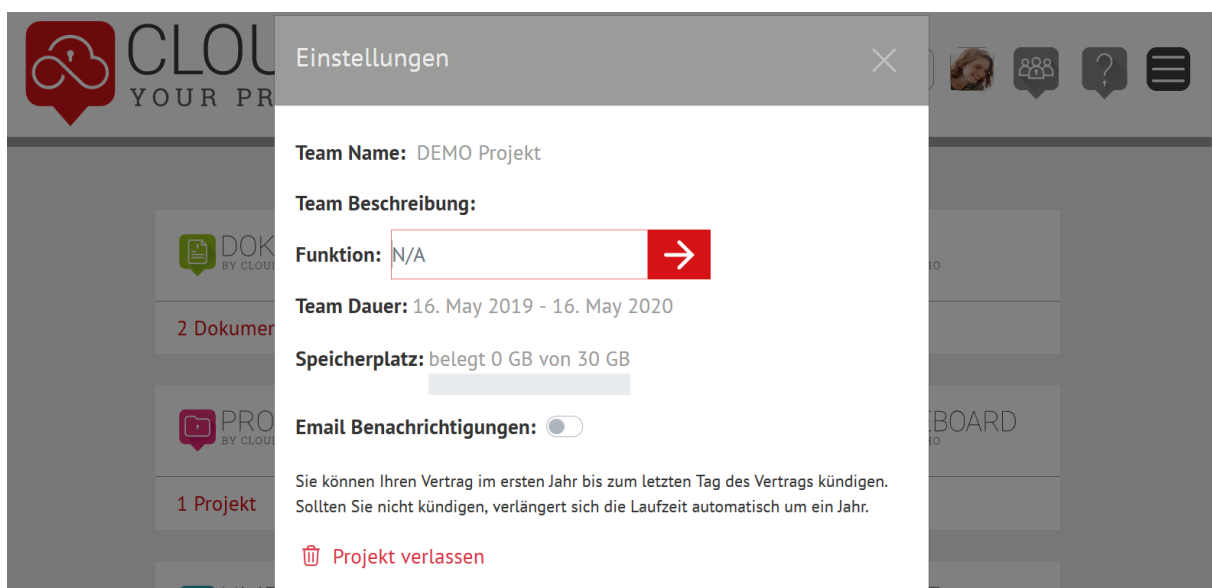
CLOU
YOUR PR

DOK
BY CLOU

2 Dokumen

PRO
BY CLOU

1 Projekt

EBOARD

Einstellungen

Team Name: DEMO Projekt

Team Beschreibung:

Funktion: N/A

Team Dauer: 16. May 2019 - 16. May 2020

Speicherplatz: belegt 0 GB von 30 GB

Email Benachrichtigungen:

Sie können Ihren Vertrag im ersten Jahr bis zum letzten Tag des Vertrags kündigen. Sollten Sie nicht kündigen, verlängert sich die Laufzeit automatisch um ein Jahr.

Projekt verlassen